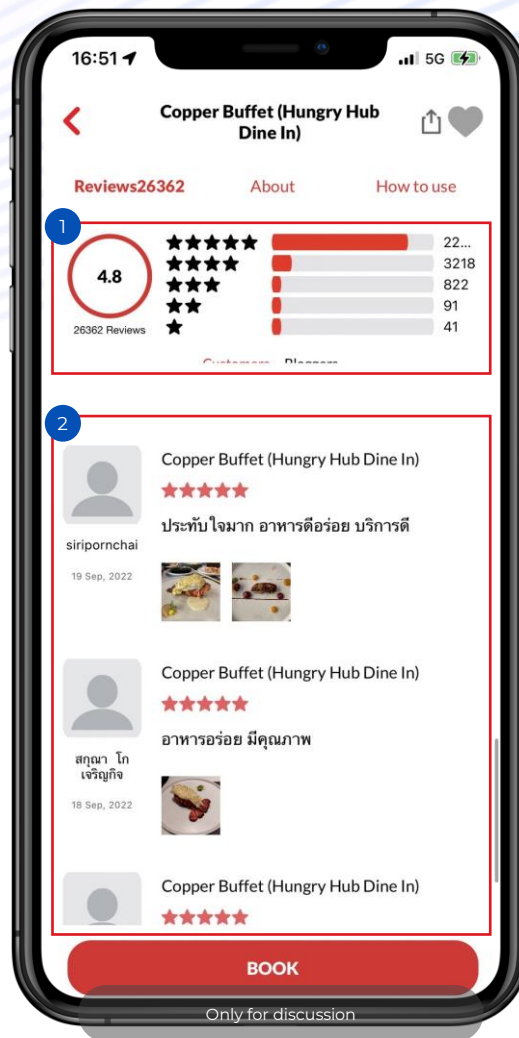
16:51

5G

Copper Buffet (Hungry Hub Dine In)

Reviews26362

About

How to use

1

4.8

26362 Reviews

22...

3218

822

91

41

Customers Bloggers

2

Copper Buffet (Hungry Hub Dine In)

ประทับใจมาก อาหารดีอร่อย บริการดี

siripornchai

19 Sep, 2022

Copper Buffet (Hungry Hub Dine In)

อาหารอร่อย มีคุณภาพ

สกุณา โก เจริญกิจ

18 Sep, 2022

Copper Buffet (Hungry Hub Dine In)

BOOK

Only for discussion